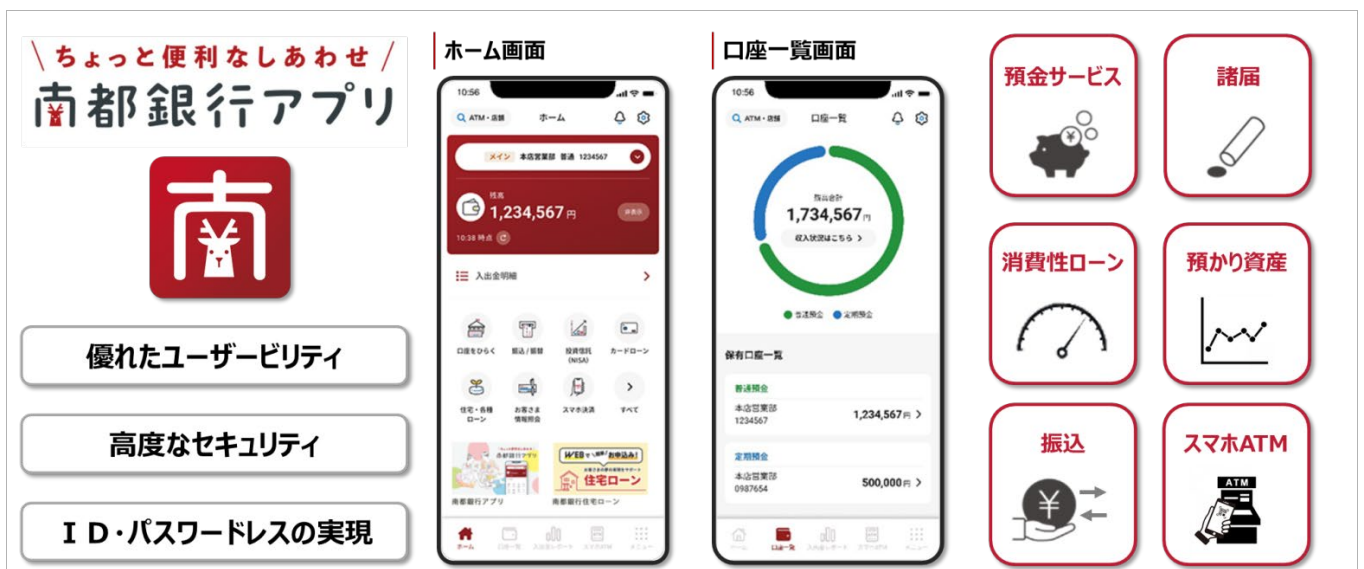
\ ちょっと便利なしあわせ /
南都銀行アプリ

優れたユーザービリティ

高度なセキュリティ

ＩＤ・パスワードレスの実現

ホーム画面

10:56
ATM・店舗　ホーム
メイン　本店営業部　普通　1234567
残高
1,234,567円
非表示
10:38 時点
入出金明細
口座をひらく　振込/振替　投資信託(NISA)　カードローン
住宅・各種ローン　お客さま情報照会　スマホ決済　すべて
南都銀行アプリ
WEBで　住宅ローン
南都銀行住宅ローン
ホーム　口座一覧　入出金レポート　スマホATM　メニュー

口座一覧画面

10:56
ATM・店舗　口座一覧
預金合計
1,734,567円
収入状況はこちら
普通預金　定期預金
保有口座一覧
普通預金
本店営業部
1234567
1,234,567円
定期預金
本店営業部
0987654
500,000円
ホーム　口座一覧　入出金レポート　スマホATM　メニュー

預金サービス

諸届

消費性ローン

預かり資産

振込

スマホATM

ATM